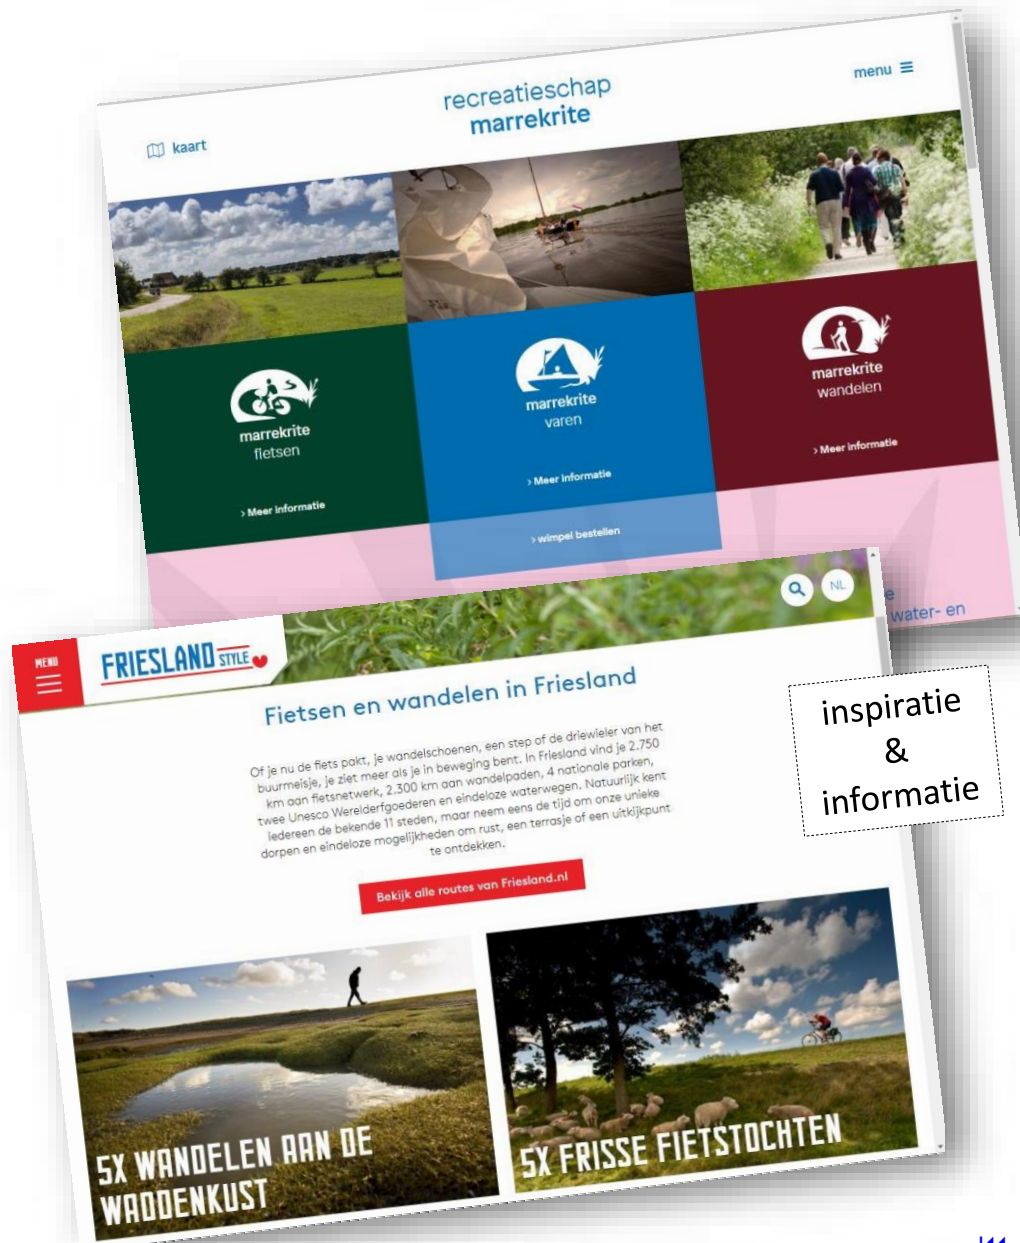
recreatieschap
marrekrite

menu

kaart

marrekrite
fietsen

› Meer informatie

marrekrite
varen

› Meer informatie

› wimpel bestellen

marrekrite
wandelen

› Meer informatie

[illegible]e
water- en

NL

MENU

FRIESLAND STYLE

Fietsen en wandelen in Friesland

Of je nu de fiets pakt, je wandelschoenen, een step of de driewieler van het buurmeisje, je ziet meer als je in beweging bent. In Friesland vind je 2.750 km aan fietsnetwerk, 2.300 km aan wandelpaden, 4 nationale parken, twee Unesco Werelderfgoederen en eindeloze waterwegen. Natuurlijk kent iedereen de bekende 11 steden, maar neem eens de tijd om onze unieke dorpen en eindeloze mogelijkheden om rust, een terrasje of een uitkijkpunt te ontdekken.

Bekijk alle routes van Friesland.nl

5X WANDELEN AAN DE WADDENKUST

5X FRISSE FIETSTOCHTEN

inspiratie
&
informatie